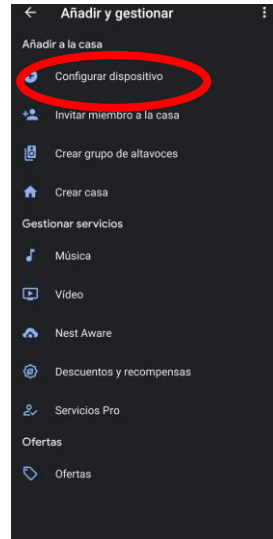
← Añadir y gestionar

Añadir a la casa

Configurar dispositivo

Invitar miembro a la casa

Crear grupo de altavoces

Crear casa

Gestionar servicios

Música

Vídeo

Nest Aware

Descuentos y recompensas

Servicios Pro

Ofertas

Ofertas